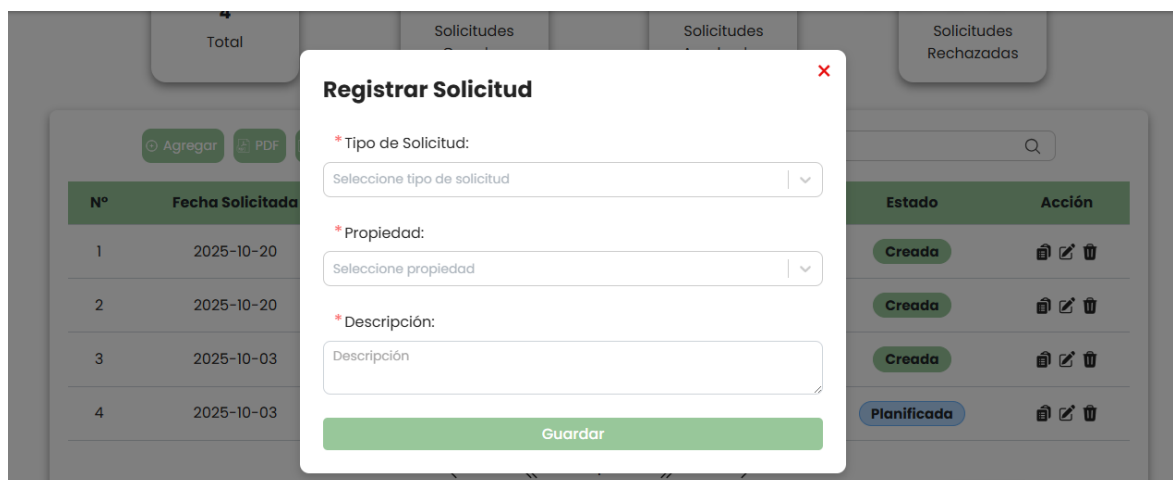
4
Total

Solicitudes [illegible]

Solicitudes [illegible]

Solicitudes
Rechazadas

Agregar PDF

| Nº | Fecha Solicitada | Estado | Acción |
|---|---|---|---|
| 1 | 2025-10-20 | Creada | |
| 2 | 2025-10-20 | Creada | |
| 3 | 2025-10-03 | Creada | |
| 4 | 2025-10-03 | Planificada | |

Registrar Solicitud
×

* Tipo de Solicitud:
Seleccione tipo de solicitud

* Propiedad:
Seleccione propiedad

* Descripción:
Descripción

Guardar